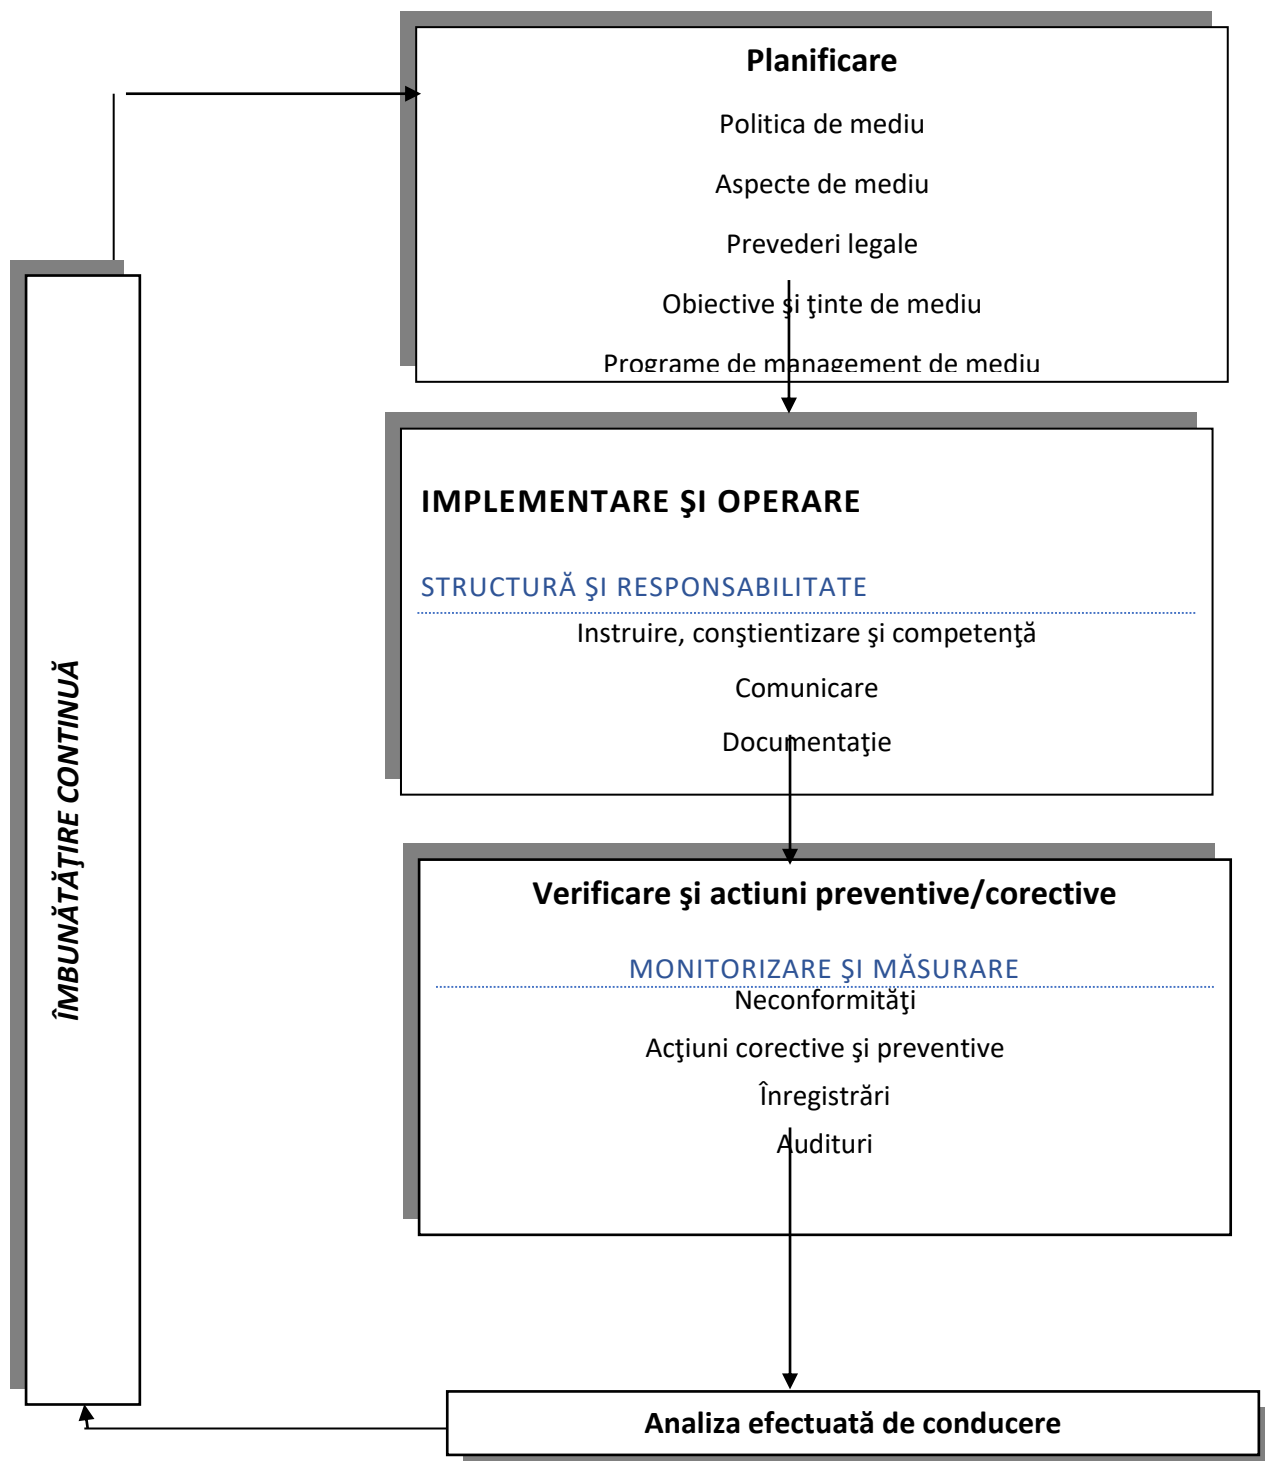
ÎMBUNĂTĂŢIRE CONTINUĂ

Planificare

Politica de mediu

Aspecte de mediu

Prevederi legale

Obiective şi ţinte de mediu

Programe de management de mediu

IMPLEMENTARE ŞI OPERARE

STRUCTURĂ ŞI RESPONSABILITATE

Instruire, conştientizare şi competenţă

Comunicare

Documentaţie

Verificare şi actiuni preventive/corective

MONITORIZARE ŞI MĂSURARE

Neconformităţi

Acţiuni corective şi preventive

Înregistrări

Audituri

Analiza efectuată de conducere